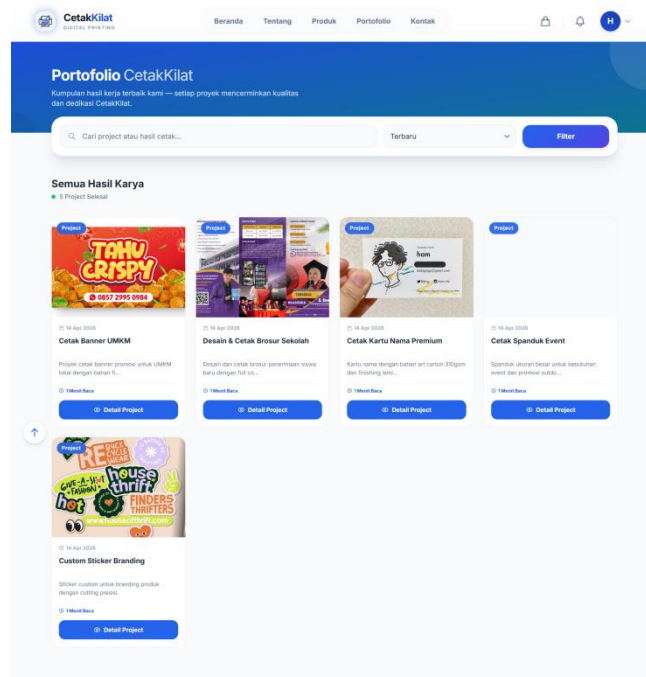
CetakKilat
DIGITAL PRINTING

Beranda Tentang Produk Portofolio Kontak

H

Portofolio CetakKilat

Kumpulan hasil kerja terbaik kami — setiap proyek mencerminkan kualitas dan dedikasi CetakKilat.

Cari project atau hasil cetak...

Terbaru

Filter

Semua Hasil Karya

5 Project Selesai

Project

TAHU CRISPY

0857 2995 0984

14 Apr 2026

Cetak Banner UMKM

Proyek cetak banner promosi untuk UMKM lokal dengan bahan fl...

1 Menit Baca

Detail Project

Project

14 Apr 2026

Desain & Cetak Brosur Sekolah

Desain dan cetak brosur penerimaan siswa baru dengan full co...

1 Menit Baca

Detail Project

Project

ham

14 Apr 2026

Cetak Kartu Nama Premium

Kartu nama dengan bahan art carton 310gsm dan finishing lami...

1 Menit Baca

Detail Project

Project

14 Apr 2026

Cetak Spanduk Event

Spanduk ukuran besar untuk kebutuhan event dan promosi outdo...

1 Menit Baca

Detail Project

Project

RE house thrift GIVE-A-HOOT FASHION hot FINDERS THRIFTERS

www.houseofthrift.com

14 Apr 2026

Custom Sticker Branding

Sticker custom untuk branding produk dengan cutting presisi.

1 Menit Baca

Detail Project